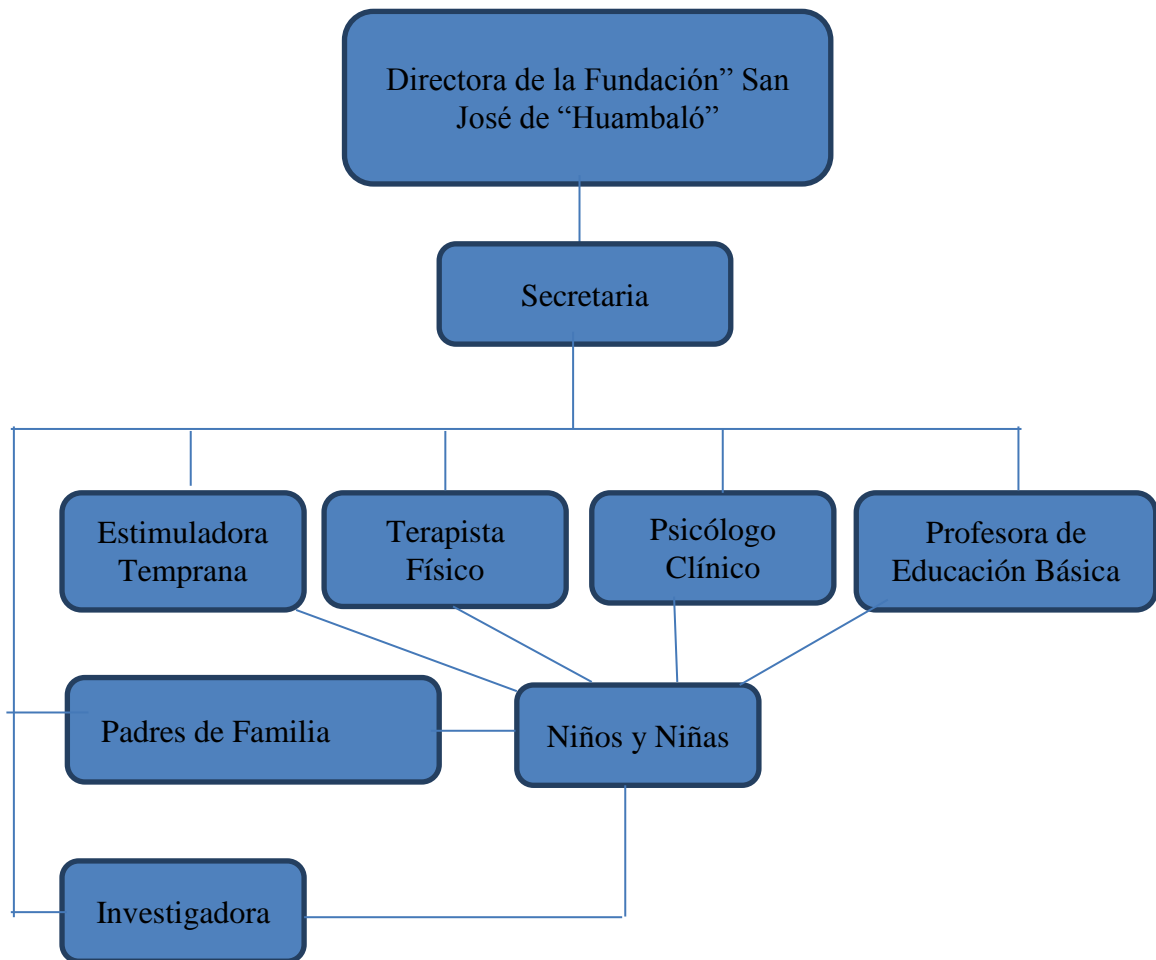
Directora de la Fundación” San José de “Huambaló”

Secretaria

Estimuladora Temprana

Terapista Físico

Psicólogo Clínico

Profesora de Educación Básica

Padres de Familia

Niños y Niñas

Investigadora